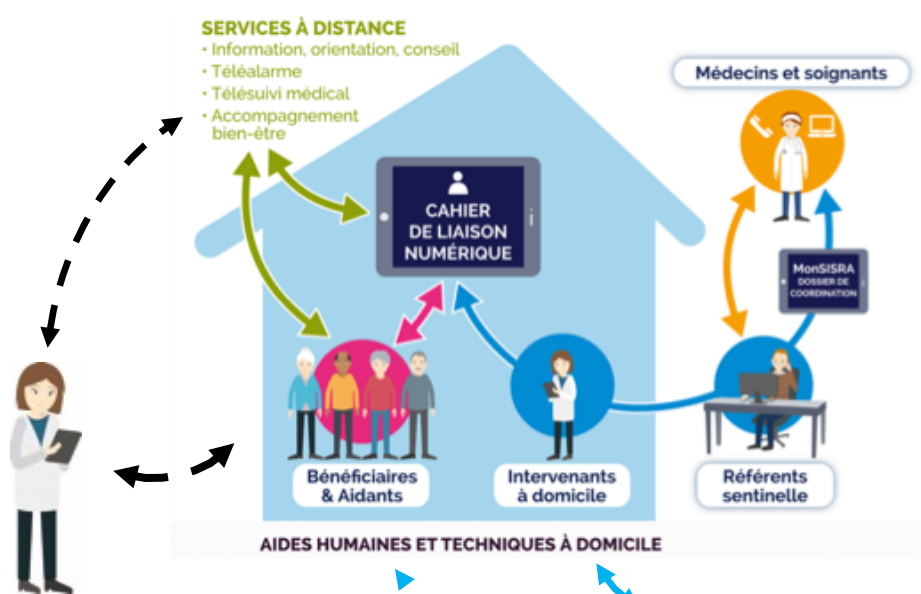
SERVICES À DISTANCE
• Information, orientation, conseil
• Téléalarme
• Télésuivi médical
• Accompagnement bien-être

Médecins et soignants

CAHIER DE LIAISON NUMÉRIQUE

MonSISRA
DOSSIER DE COORDINATION

Bénéficiaires & Aidants

Intervenants à domicile

Référents sentinelle

AIDES HUMAINES ET TECHNIQUES À DOMICILE